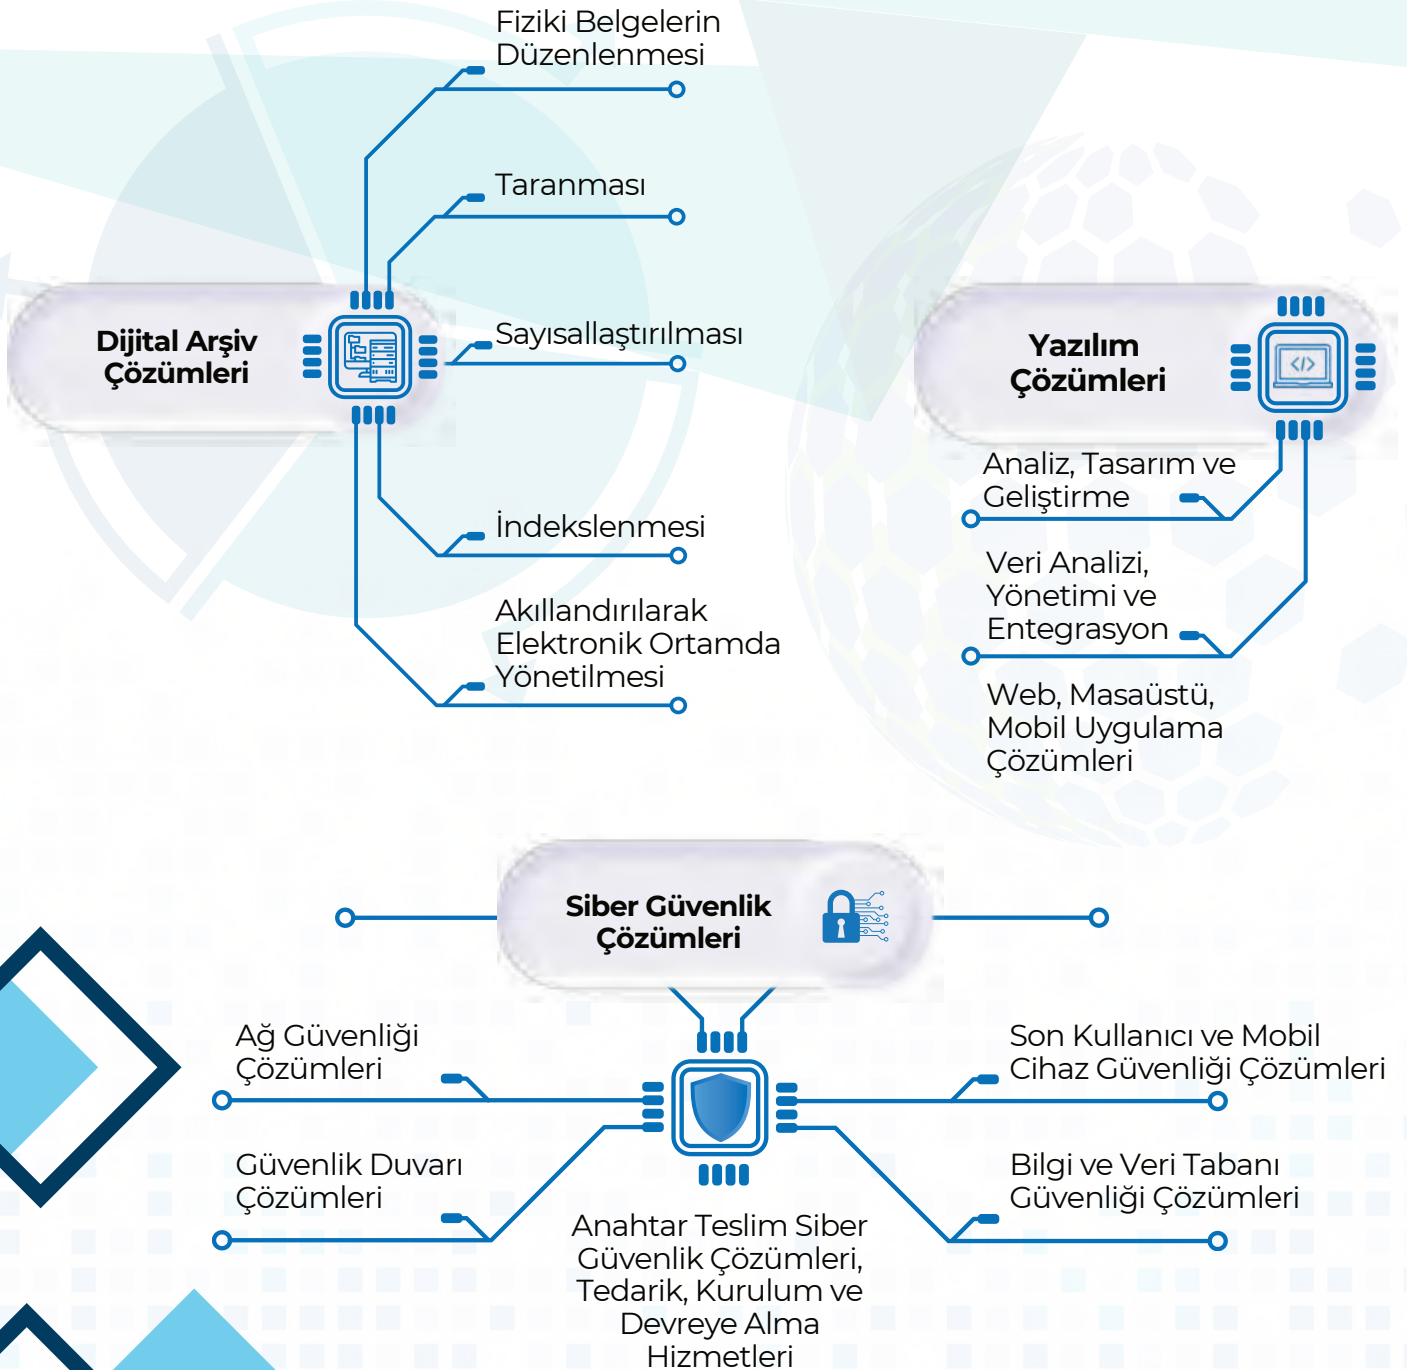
Dijital Arşiv Çözümleri

Fiziki Belgelerin Düzenlenmesi

Taranması

Sayısallaştırılması

İndekslenmesi

Akıllandırılarak Elektronik Ortamda Yönetilmesi

Yazılım Çözümleri

Analiz, Tasarım ve Geliştirme

Veri Analizi, Yönetimi ve Entegrasyon

Web, Masaüstü, Mobil Uygulama Çözümleri

Siber Güvenlik Çözümleri

Ağ Güvenliği Çözümleri

Güvenlik Duvarı Çözümleri

Anahtar Teslim Siber Güvenlik Çözümleri, Tedarik, Kurulum ve Devreye Alma Hizmetleri

Son Kullanıcı ve Mobil Cihaz Güvenliği Çözümleri

Bilgi ve Veri Tabanı Güvenliği Çözümleri